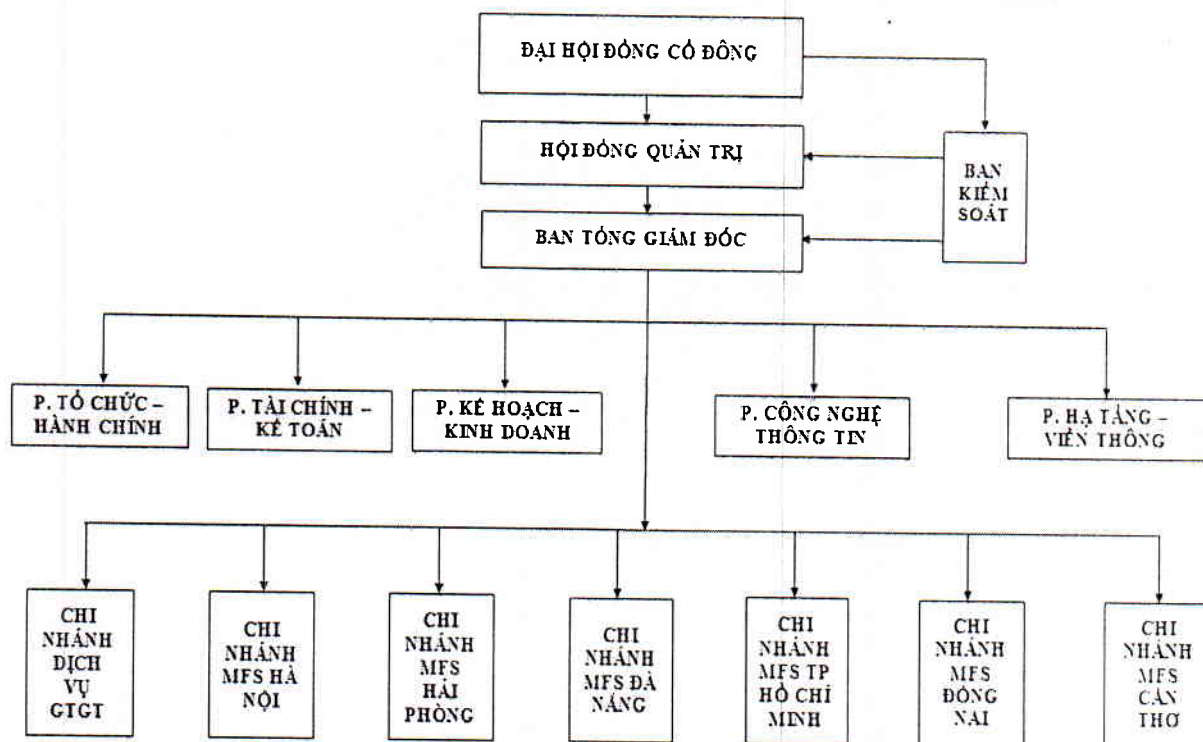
ĐẠI HỘI ĐỒNG CỔ ĐÔNG

HỘI ĐỒNG QUẢN TRỊ

BAN KIỂM SOÁT

BAN TỔNG GIÁM ĐỐC

P. TỔ CHỨC – HÀNH CHÍNH

P. TÀI CHÍNH – KẾ TOÁN

P. KẾ HOẠCH – KINH DOANH

P. CÔNG NGHỆ THÔNG TIN

P. HẠ TẦNG – VIỄN THÔNG

CHI NHÁNH DỊCH VỤ GTGT

CHI NHÁNH MFS HÀ NỘI

CHI NHÁNH MFS HẢI PHÒNG

CHI NHÁNH MFS ĐÀ NẴNG

CHI NHÁNH MFS TP HỒ CHÍ MINH

CHI NHÁNH MFS ĐỒNG NAI

CHI NHÁNH MFS CẦN THƠ